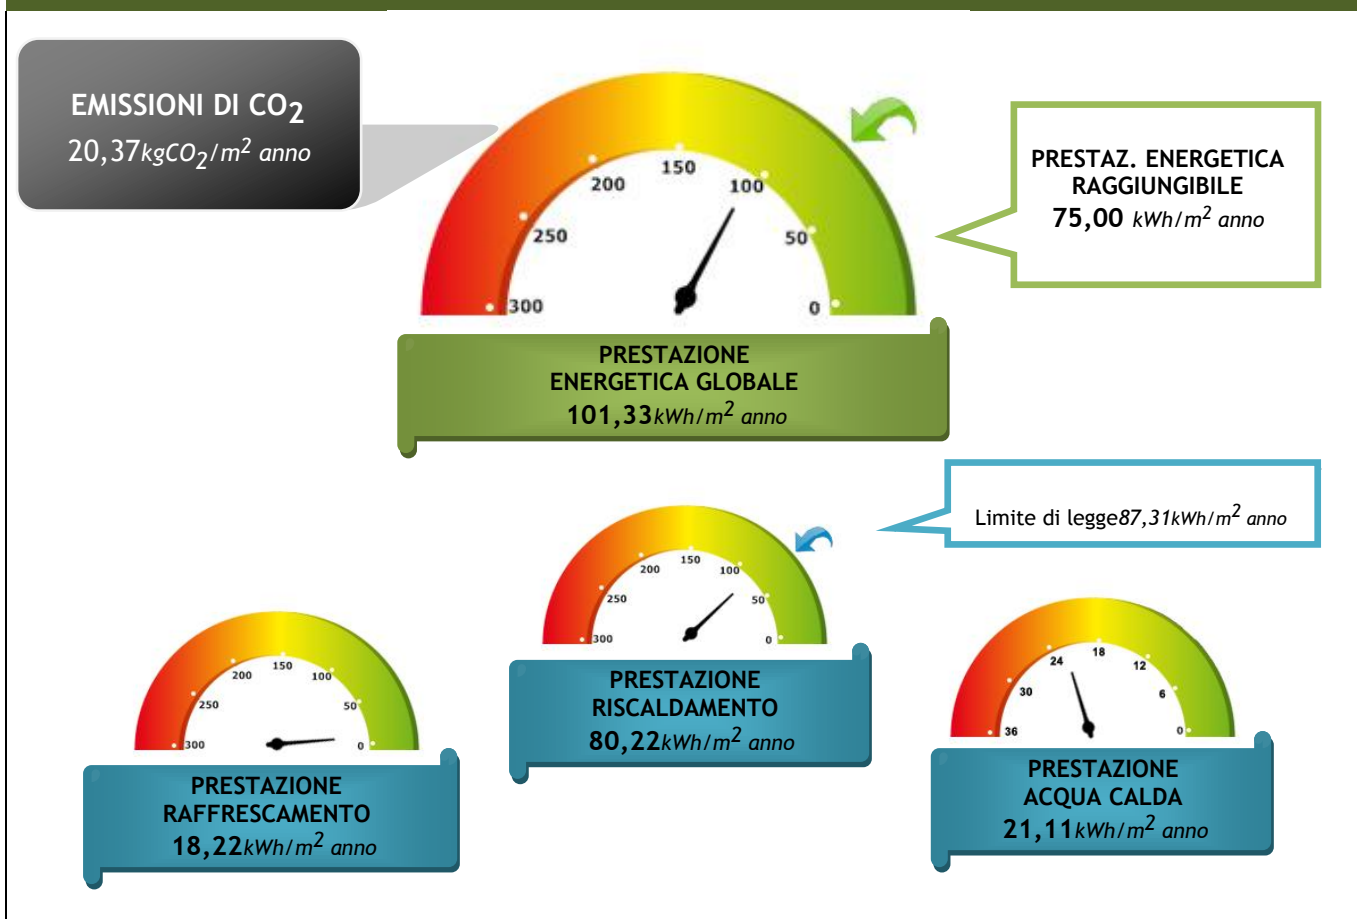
EMISSIONI DI $CO_2$
20,37$kgCO_2/m^2$ anno

150
200
100
250
50
300
0

PRESTAZ. ENERGETICA RAGGIUNGIBILE
75,00 $kWh/m^2$ anno

PRESTAZIONE
ENERGETICA GLOBALE
101,33$kWh/m^2$ anno

Limite di legge87,31$kWh/m^2$ anno

150
200
100
250
50
300
0

PRESTAZIONE
RISCALDAMENTO
80,22$kWh/m^2$ anno

150
200
100
250
50
300
0

PRESTAZIONE
RAFFRESCAMENTO
18,22$kWh/m^2$ anno

24
18
30
12
6
36
0

PRESTAZIONE
ACQUA CALDA
21,11$kWh/m^2$ anno